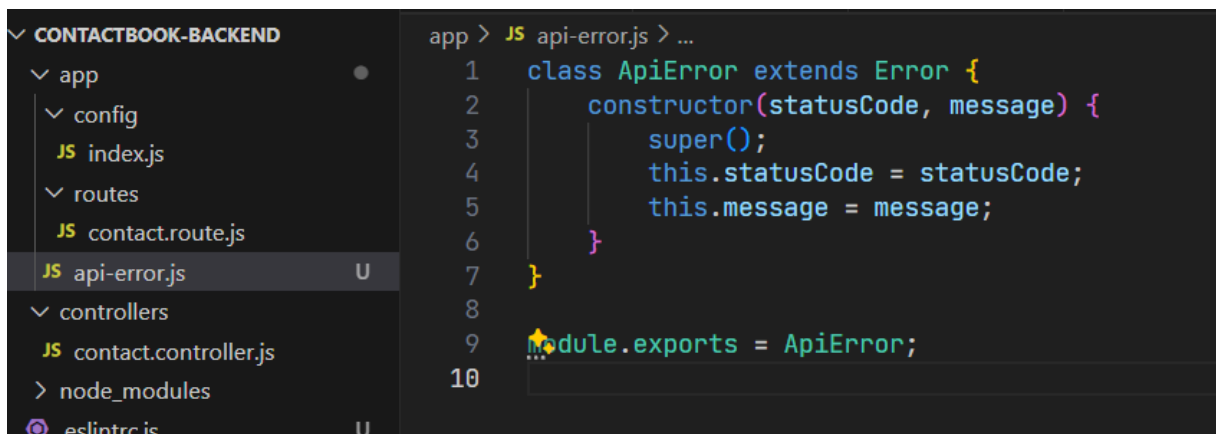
CONTACTBOOK-BACKEND
app
config
JS index.js
routes
JS contact.route.js
JS api-error.js U
controllers
JS contact.controller.js
node_modules
.eslintrc.js U

app > JS api-error.js > ...

1 class ApiError extends Error {
2 constructor(statusCode, message) {
3 super();
4 this.statusCode = statusCode;
5 this.message = message;
6 }
7 }
8
9 module.exports = ApiError;
10